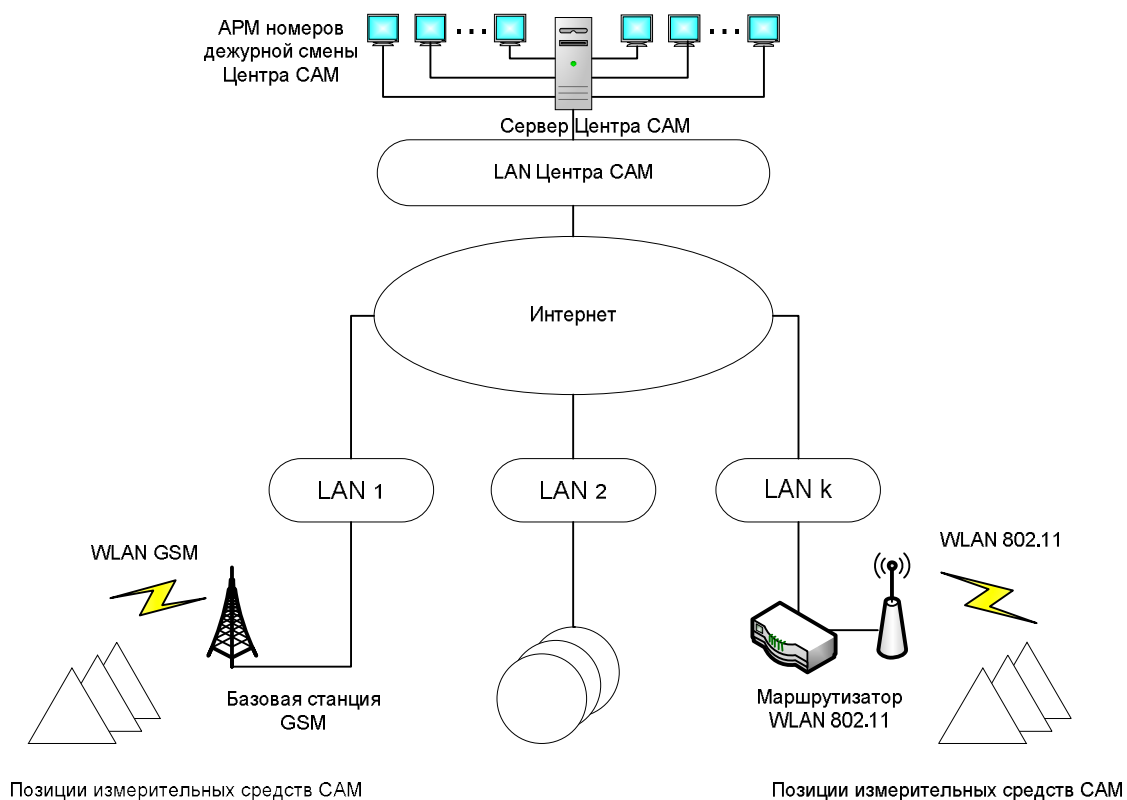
АРМ номеров дежурной смены Центра САМ

Сервер Центра САМ

LAN Центра САМ

Интернет

LAN 1

LAN 2

LAN k

WLAN GSM

WLAN 802.11

Базовая станция GSM

Маршрутизатор WLAN 802.11

Позиции измерительных средств САМ

Позиции измерительных средств САМ